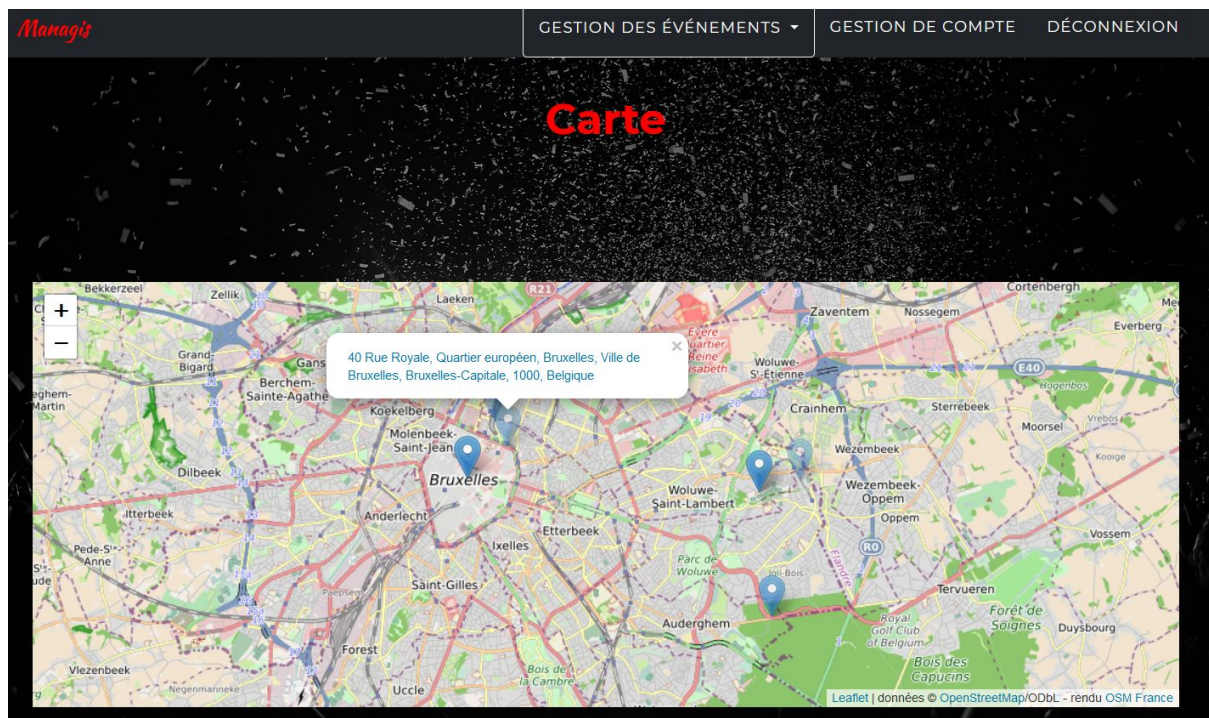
Managis

GESTION DES ÉVÉNEMENTS ▾ GESTION DE COMPTE DÉCONNEXION

Carte

+
−

40 Rue Royale, Quartier européen, Bruxelles, Ville de Bruxelles, Bruxelles-Capitale, 1000, Belgique

×

Bekkerzeel Zellik Laeken R21 Zaventem Nossegem Cortenbergh Everberg Grand-Bigard Gans Berchem-Sainte-Agathe Evere Woluwe-St-Étienne E40 Hogenbos Koekelberg Crainhem Sterrebeek Vrebos Moorsel Molenbeek-Saint-Jean Wezembeek Kooige Dilbeek Bruxelles Wezembeek-Oppem Woluwe-Saint-Lambert Oppem Itterbeek Anderlecht Etterbeek R0 Vossem Pede-S-Anne Ixelles Parc de Woluwe Joli-Bois Saint-Gilles Tervueren Forêt de Soignes Duysbourg Auderghem Royal Golf Club of Belgium Forest Bois des Capucins Vlezenbeek Bois de la Cambre Negenmanneke Uccle

Leaflet | données © OpenStreetMap/ODbL - rendu OSM France